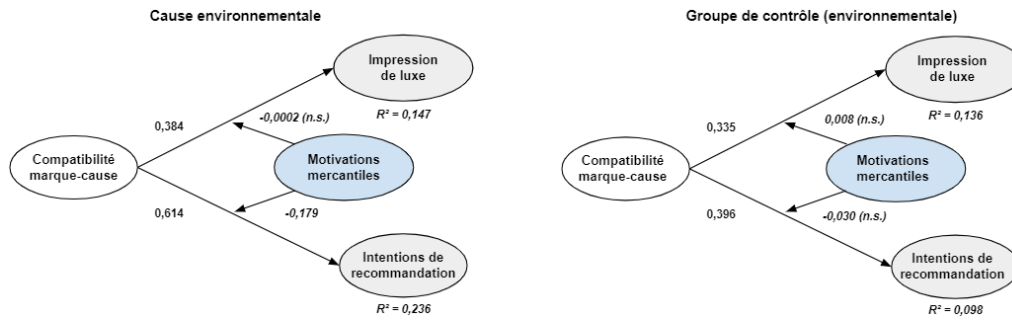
Cause environnementale

Impression de luxe

$R^2 = 0,147$

0,384

-0,0002 (n.s.)

Compatibilité marque-cause

Motivations mercantiles

0,614

-0,179

Intentions de recommandation

$R^2 = 0,236$

Groupe de contrôle (environnementale)

Impression de luxe

$R^2 = 0,136$

0,335

0,008 (n.s.)

Compatibilité marque-cause

Motivations mercantiles

0,396

-0,030 (n.s.)

Intentions de recommandation

$R^2 = 0,098$